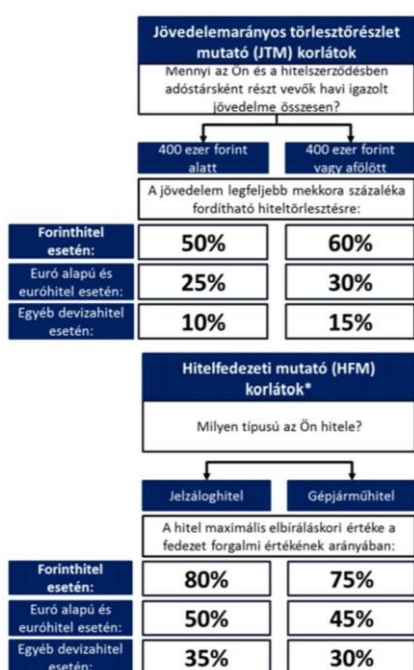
Jövedelemarányos törlesztőrészlet mutató (JTM) korlátok

Mennyi az Ön és a hitelszerződésben adóstársként részt vevők havi igazolt jövedelme összesen?

400 ezer forint alatt

400 ezer forint vagy afölött

A jövedelem legfeljebb mekkora százaléka fordítható hiteltörlesztésre:

| | | |
|---|---|---|
| Forinthitel esetén: | 50% | 60% |
| Euró alapú és euróhitel esetén: | 25% | 30% |
| Egyéb devizahitel esetén: | 10% | 15% |

Hitelfedezeti mutató (HFM) korlátok*

Milyen típusú az Ön hitele?

Jelzáloghitel

Gépjárműhitel

A hitel maximális elbíráláskori értéke a fedezet forgalmi értékének arányában:

| | | |
|---|---|---|
| Forinthitel esetén: | 80% | 75% |
| Euró alapú és euróhitel esetén: | 50% | 45% |
| Egyéb devizahitel esetén: | 35% | 30% |